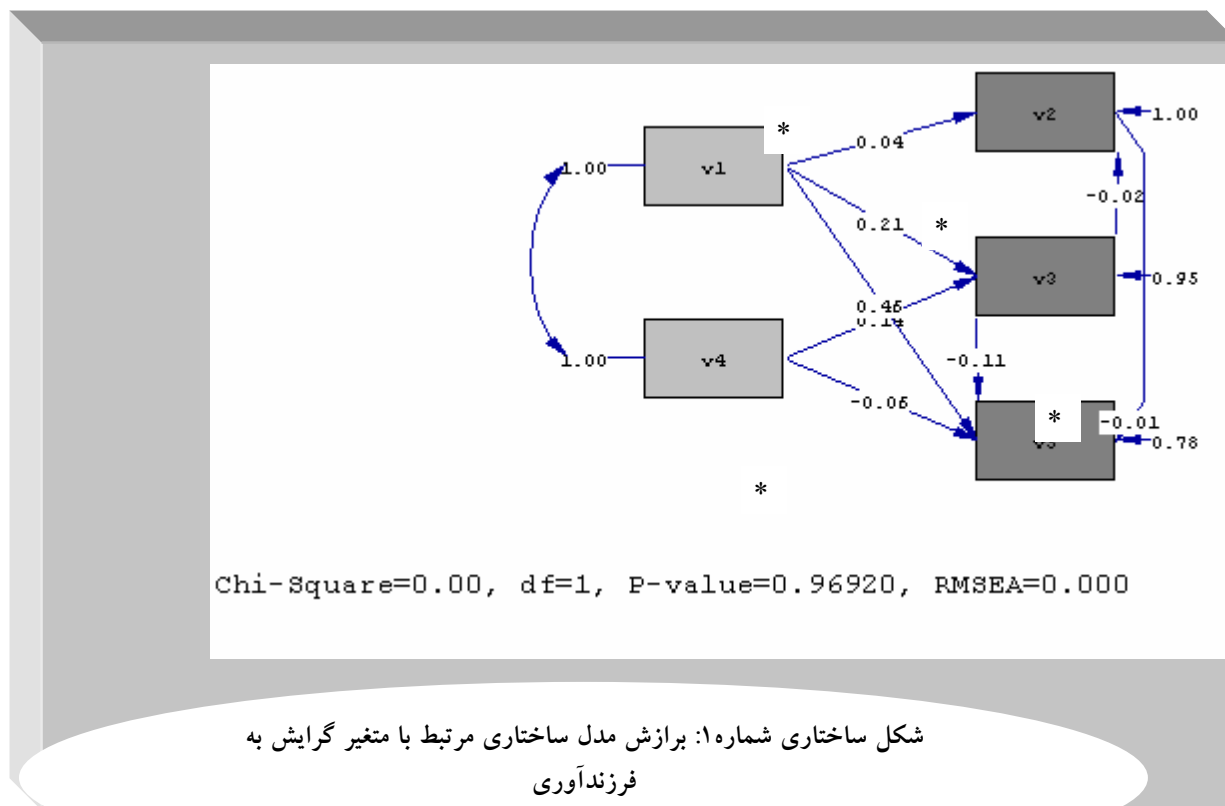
*
0.04
v2
1.00
1.00
v1
-0.02
0.21
*
v3
0.95
0.46
0.14
1.00
v4
-0.11
-0.06
*
-0.01
v5
0.78
*

Chi-Square=0.00, df=1, P-value=0.96920, RMSEA=0.000

شکل ساختاری شماره۱: برازش مدل ساختاری مرتبط با متغیر گرایش به فرزندآوری